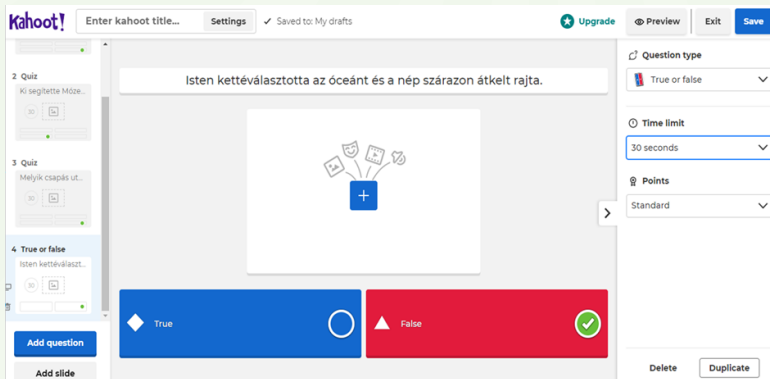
Kahoot!
Enter kahoot title...
Settings
Saved to: My drafts
Upgrade
Preview
Exit
Save

2 Quiz
Ki segítette Móze...
30

3 Quiz
Melyik csapás ut...
30

4 True or false
Isten kettéválaszt...
30

Add question
Add slide

Isten kettéválasztotta az óceánt és a nép szárazon átkelt rajta.

True
False

Question type
True or false
Time limit
30 seconds
Points
Standard

Delete
Duplicate